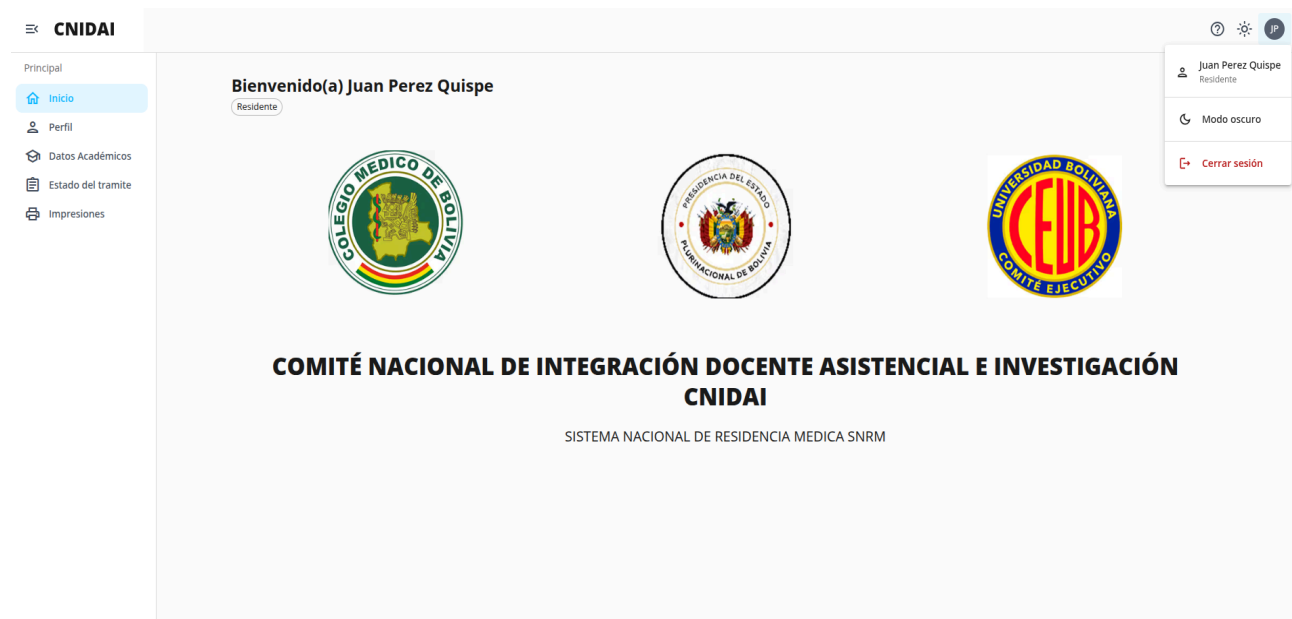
CNIDAI

JP

Principal

Inicio

Perfil

Datos Académicos

Estado del tramite

Impresiones

Juan Perez Quispe
Residente

Modo oscuro

Cerrar sesión

Bienvenido(a) Juan Perez Quispe

Residente

COLEGIO MEDICO DE BOLIVIA

PRESIDENCIA DEL ESTADO PLURINACIONAL DE BOLIVIA

UNIVERSIDAD BOLIVIANA CEUB COMITÉ EJECUTIVO

COMITÉ NACIONAL DE INTEGRACIÓN DOCENTE ASISTENCIAL E INVESTIGACIÓN CNIDAI

SISTEMA NACIONAL DE RESIDENCIA MEDICA SNRM